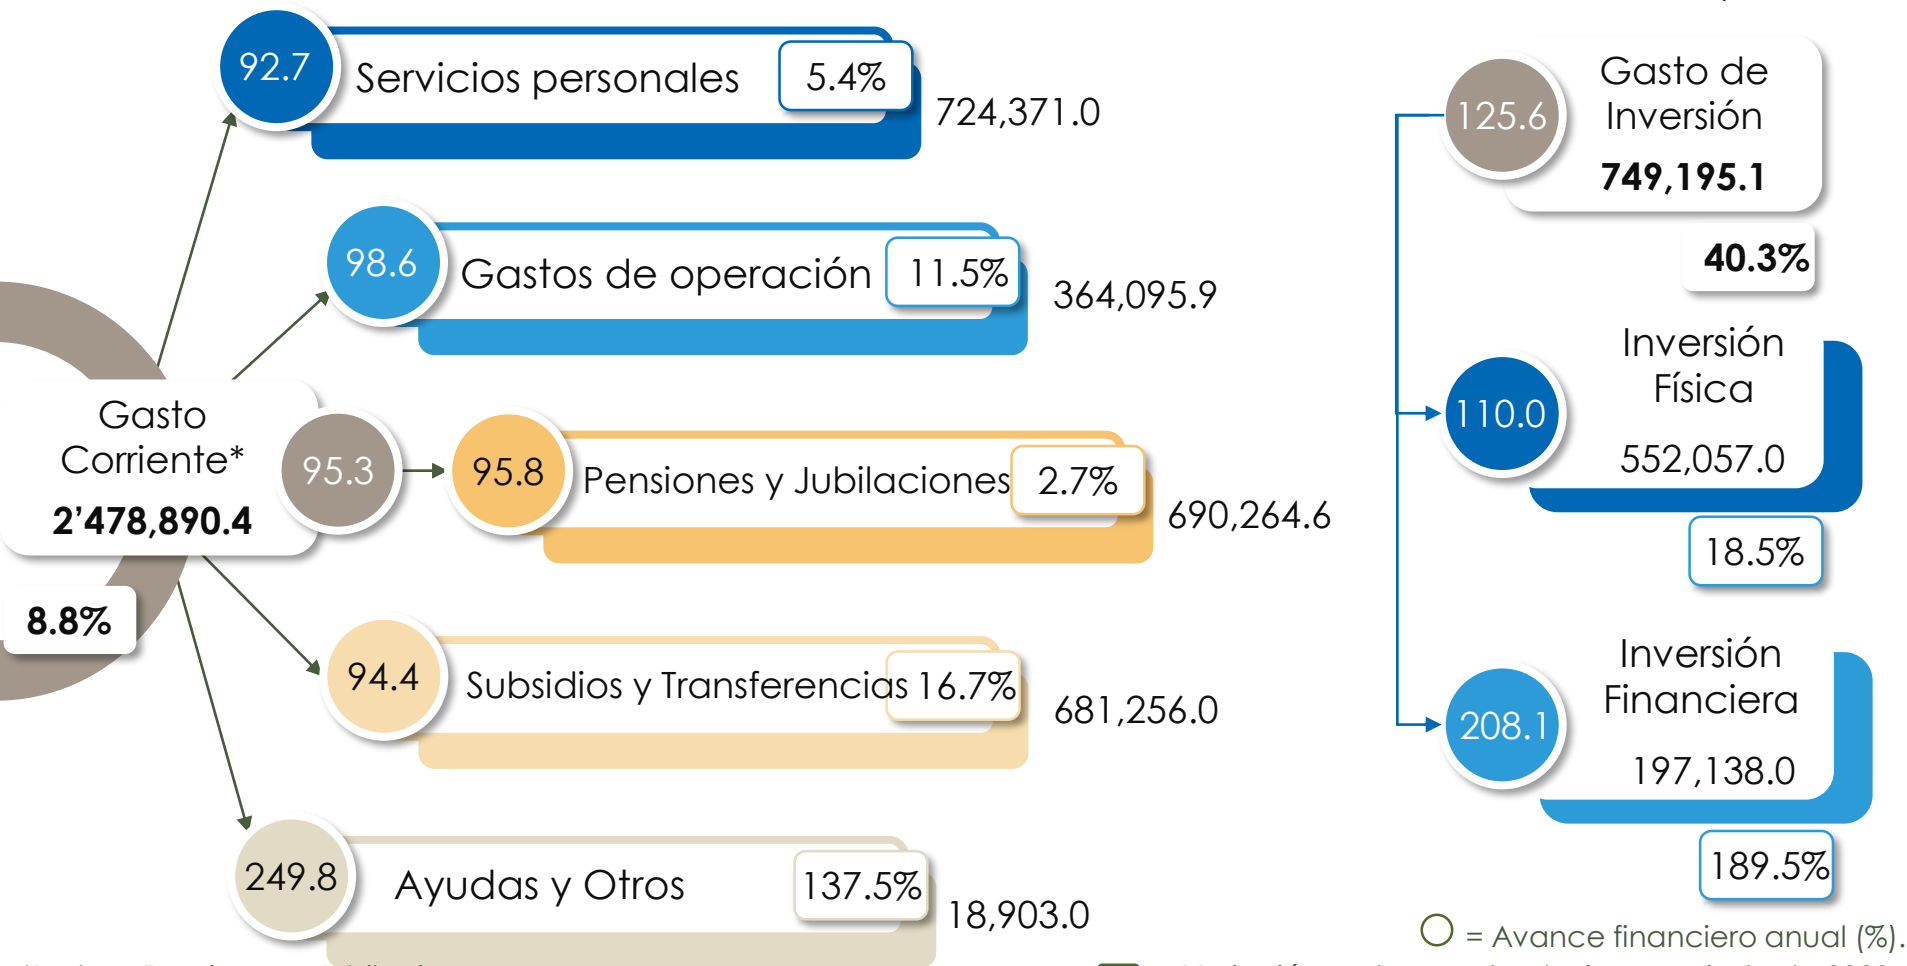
92.7
Servicios personales
5.4%
724,371.0

98.6
Gastos de operación
11.5%
364,095.9

Gasto Corriente*
2’478,890.4
95.3
8.8%

95.8
Pensiones y Jubilaciones
2.7%
690,264.6

94.4
Subsidios y Transferencias
16.7%
681,256.0

249.8
Ayudas y Otros
137.5%
18,903.0

125.6
Gasto de Inversión
749,195.1
40.3%

110.0
Inversión Física
552,057.0
18.5%

208.1
Inversión Financiera
197,138.0
189.5%

= Avance financiero anual (%).